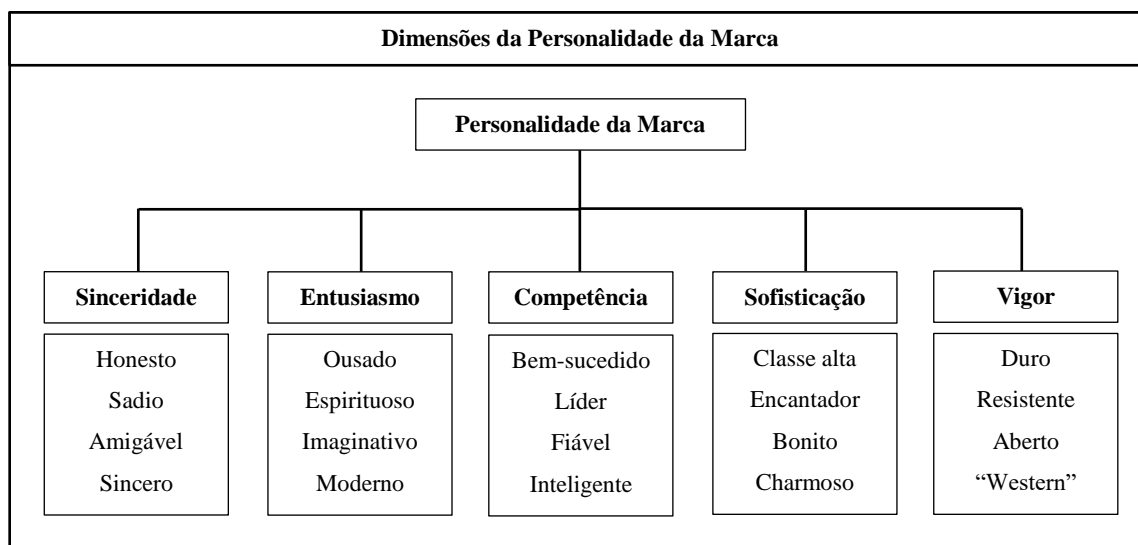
Dimensões da Personalidade da Marca

Personalidade da Marca

| Sinceridade | Entusiasmo | Competência | Sofisticação | Vigor |
|---|---|---|---|---|
| Honesto | Ousado | Bem-sucedido | Classe alta | Duro |
| Sadio | Espirituoso | Líder | Encantador | Resistente |
| Amigável | Imaginativo | Fiável | Bonito | Aberto |
| Sincero | Moderno | Inteligente | Charmoso | “Western” |